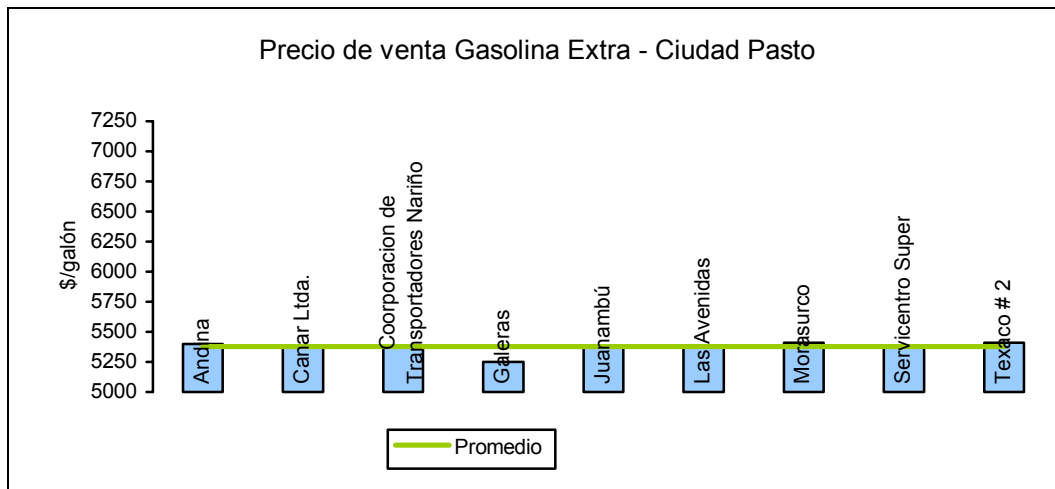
Precio de venta Gasolina Extra - Ciudad Pasto

$/galón

7250
7000
6750
6500
6250
6000
5750
5500
5250
5000

Andina
Canar Ltda.
Coorporacion de Transportadores Nariño
Galeras
Juanambú
Las Avenidas
Morasurco
Servicentro Super
Texaco # 2

Promedio